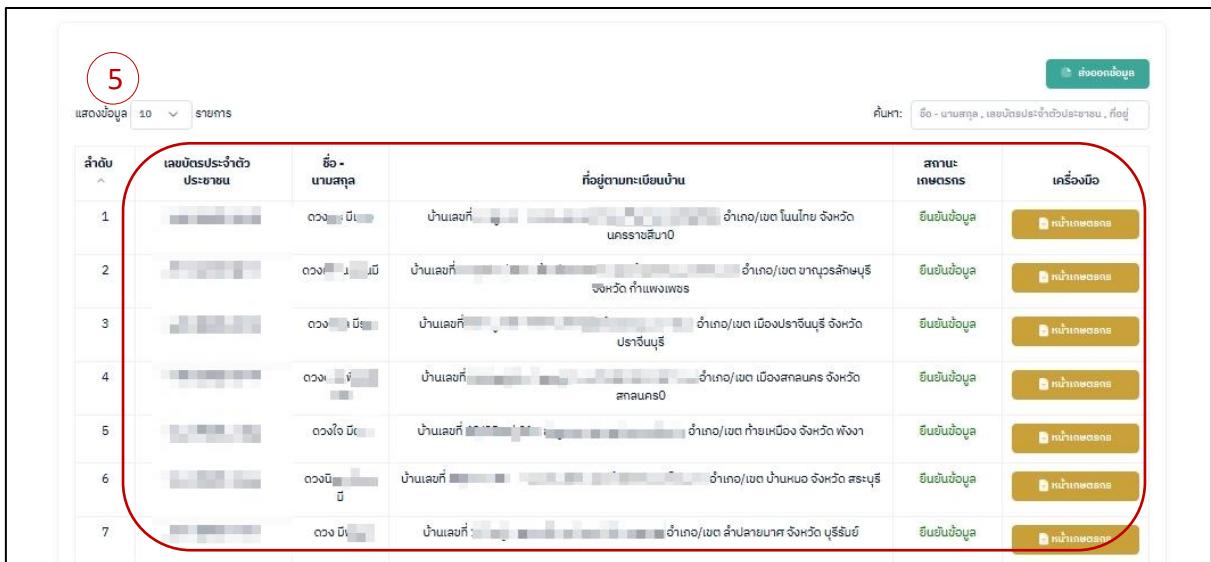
5

ส่งออกข้อมูล

แสดงข้อมูล 10 รายการ

ค้นหา: ชื่อ - นามสกุล , เลขบัตรประจำตัวประชาชน , ที่อยู่

| ลำดับ | เลขบัตรประจำตัวประชาชน | ชื่อ - นามสกุล | ที่อยู่ตามทะเบียนบ้าน | สถานะเกษตรกร | เครื่องมือ |
|---|---|---|---|---|---|
| 1 | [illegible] | ดวง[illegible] มี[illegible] | บ้านเลขที่ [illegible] อำเภอ/เขต โนนไทย จังหวัด นครราชสีมา0 | ยืนยันข้อมูล | หน้าเกษตรกร |
| 2 | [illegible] | ดวง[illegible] มี | บ้านเลขที่ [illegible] อำเภอ/เขต ขาณุวรลักษบุรี จังหวัด กำแพงเพชร | ยืนยันข้อมูล | หน้าเกษตรกร |
| 3 | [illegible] | ดวง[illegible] มี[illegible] | บ้านเลขที่ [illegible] อำเภอ/เขต เมืองปราจีนบุรี จังหวัด ปราจีนบุรี | ยืนยันข้อมูล | หน้าเกษตรกร |
| 4 | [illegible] | ดวง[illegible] | บ้านเลขที่ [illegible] อำเภอ/เขต เมืองสกลนคร จังหวัด สกลนคร0 | ยืนยันข้อมูล | หน้าเกษตรกร |
| 5 | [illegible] | ดวงใจ มี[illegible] | บ้านเลขที่ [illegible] อำเภอ/เขต ท้ายเหมือง จังหวัด พังงา | ยืนยันข้อมูล | หน้าเกษตรกร |
| 6 | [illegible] | ดวงนิ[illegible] มี | บ้านเลขที่ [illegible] อำเภอ/เขต บ้านหมอ จังหวัด สระบุรี | ยืนยันข้อมูล | หน้าเกษตรกร |
| 7 | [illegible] | ดวง มี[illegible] | บ้านเลขที่ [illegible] อำเภอ/เขต ลำปลายมาศ จังหวัด บุรีรัมย์ | ยืนยันข้อมูล | หน้าเกษตรกร |